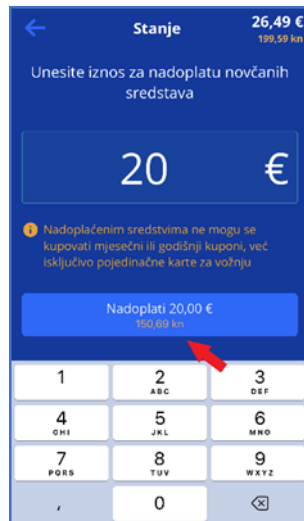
Stanje

26,49 €
199,59 kn

Unesite iznos za nadoplatu novčanih sredstava

20 €

Nadoplaćenim sredstvima ne mogu se kupovati mjesečni ili godišnji kuponi, već isključivo pojedinačne karte za vožnju

Nadoplati 20,00 €
150,69 kn

1
2 ABC
3 DEF
4 GHI
5 JKL
6 MNO
7 PQRS
8 TUV
9 WXYZ
,
0